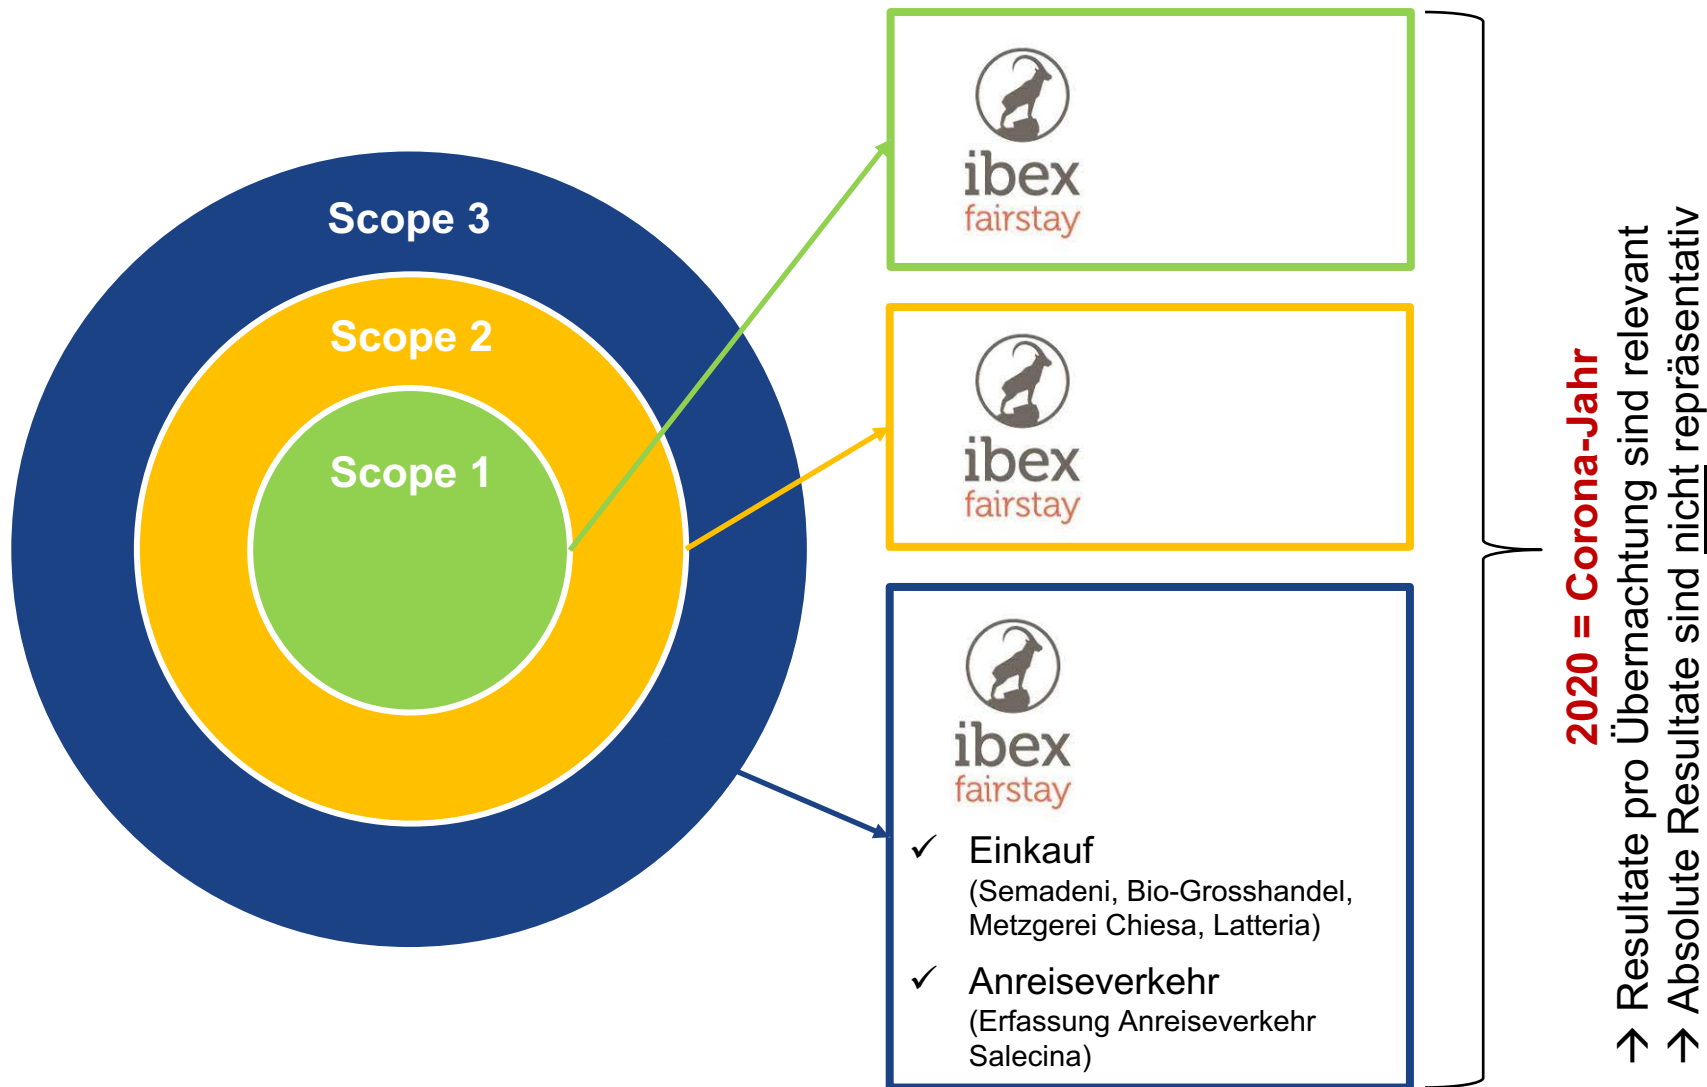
Scope 3

Scope 2

Scope 1

ibex fairstay

ibex fairstay

ibex fairstay

✓ Einkauf
(Semadeni, Bio-Grosshandel, Metzgerei Chiesa, Latteria)

✓ Anreiseverkehr
(Erfassung Anreiseverkehr Salecina)

2020 = Corona-Jahr
→ Resultate pro Übernachtung sind relevant
→ Absolute Resultate sind nicht repräsentativ